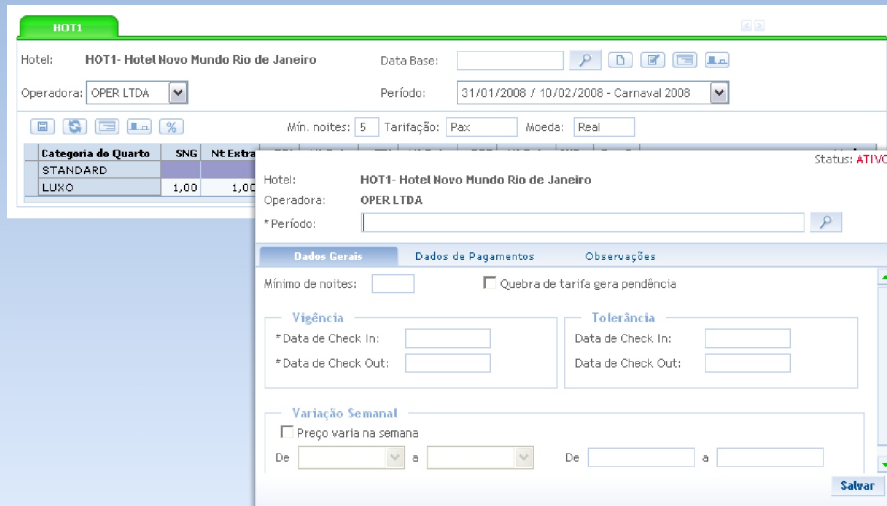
HOT1

Hotel: HOT1- Hotel Novo Mundo Rio de Janeiro

Data Base:

Operadora: OPER LTDA

Período: 31/01/2008 / 10/02/2008 - Carnaval 2008

%

Mín. noites: 5 Tarifação: Pax Moeda: Real

| Categoria do Quarto | SNG | Nt Extra |
|---|---|---|
| STANDARD | | |
| LUXO | 1,00 | 1,00 |

Status: ATIVO

Hotel: HOT1- Hotel Novo Mundo Rio de Janeiro

Operadora: OPER LTDA

*Período:

Dados Gerais Dados de Pagamentos Observações

Mínimo de noites:

Quebra de tarifa gera pendência

Vigência

*Data de Check In:

*Data de Check Out:

Tolerância

Data de Check In:

Data de Check Out:

Variação Semanal

Preço varia na semana

De a De a

Salvar